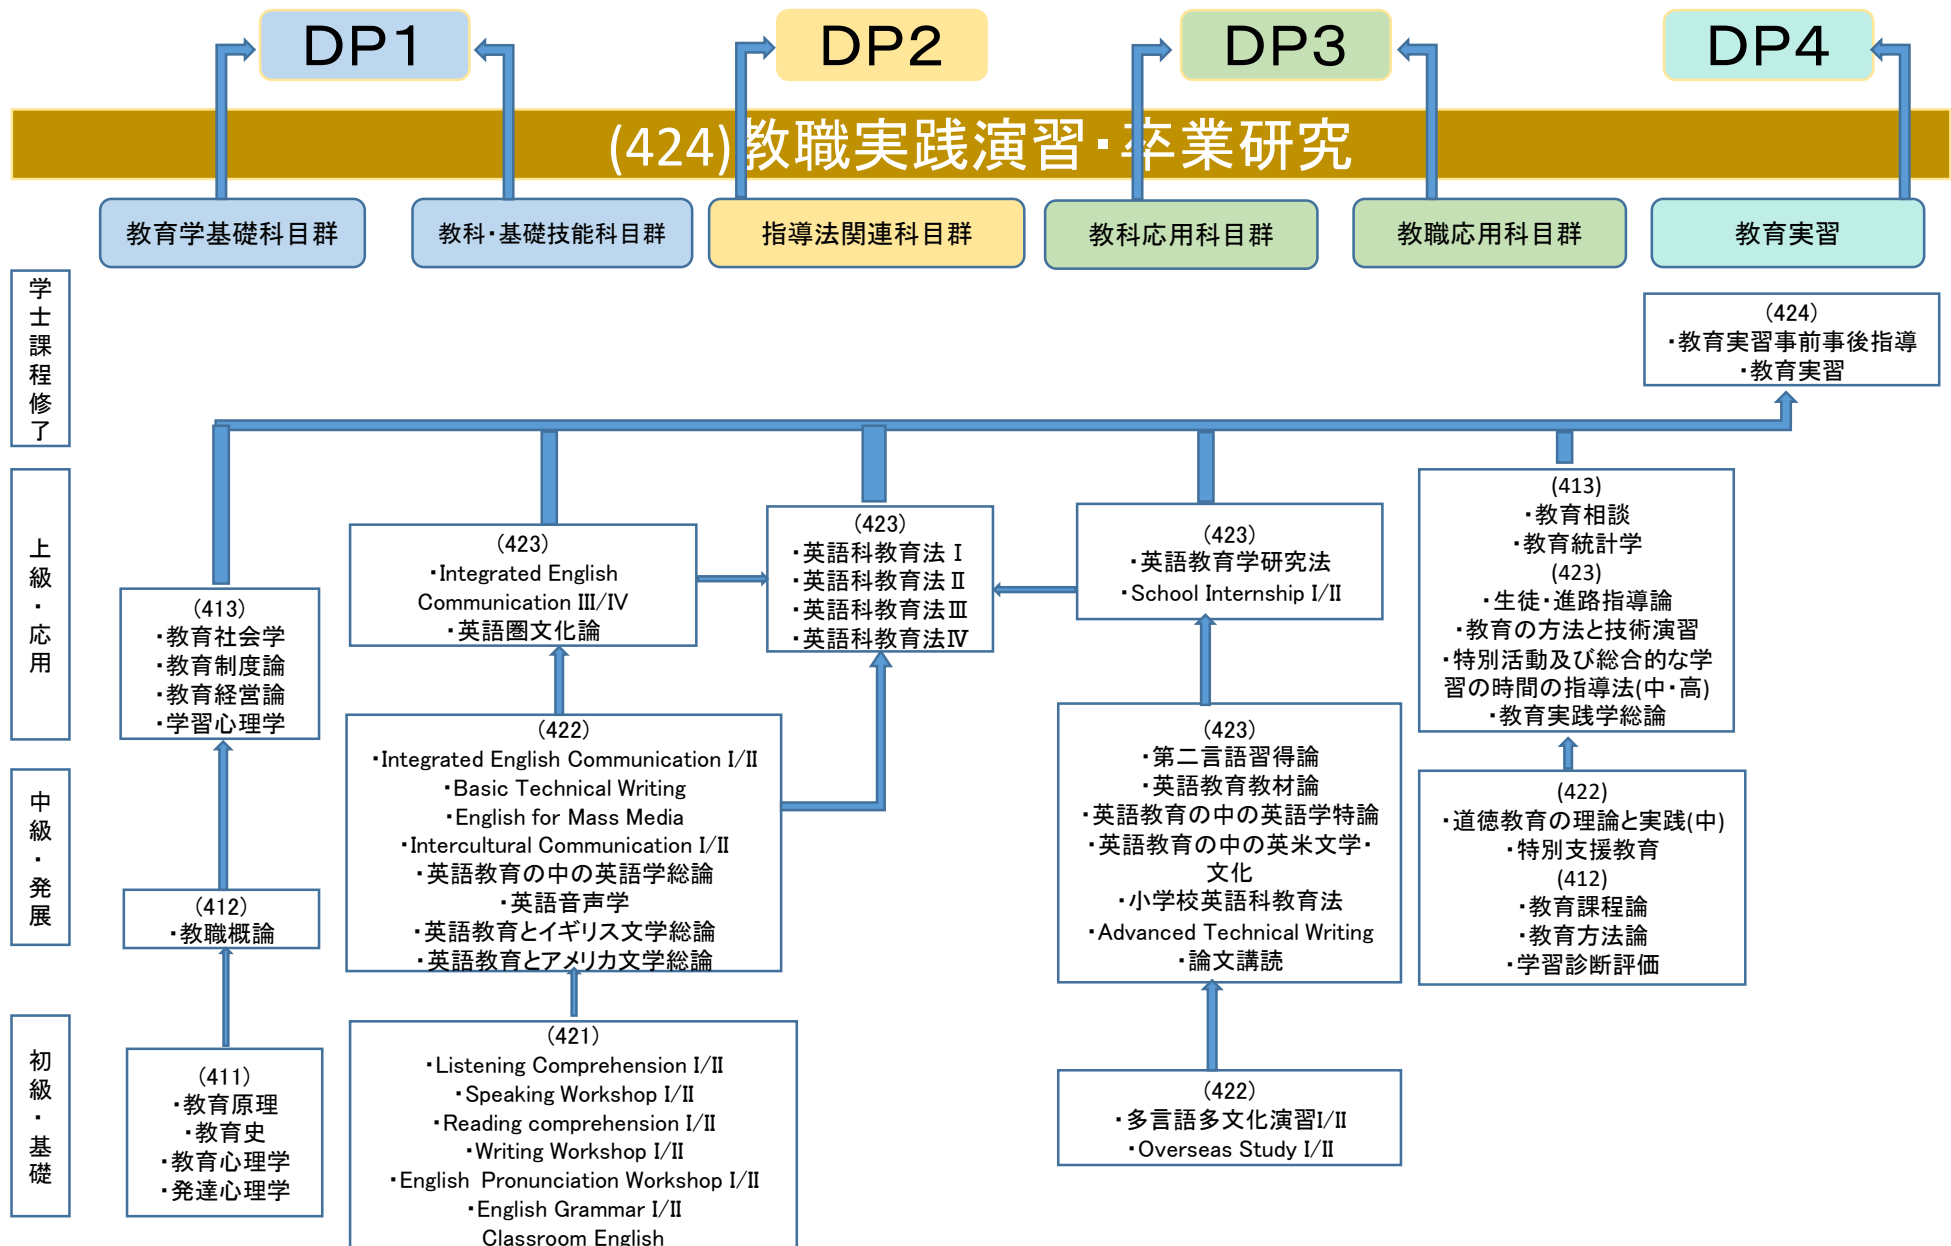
DP1

DP2

DP3

DP4

(424)教職実践演習・卒業研究

教育学基礎科目群

教科・基礎技能科目群

指導法関連科目群

教科応用科目群

教職応用科目群

教育実習

学士課程修了

上級・応用

中級・発展

初級・基礎

(424)
・教育実習事前事後指導
・教育実習

(413)
・教育社会学
・教育制度論
・教育経営論
・学習心理学

(423)
・Integrated English Communication III/IV
・英語圏文化論

(423)
・英語科教育法 I
・英語科教育法 II
・英語科教育法 III
・英語科教育法 IV

(423)
・英語教育学研究法
・School Internship I/II

(413)
・教育相談
・教育統計学
(423)
・生徒・進路指導論
・教育の方法と技術演習
・特別活動及び総合的な学習の時間の指導法(中・高)
・教育実践学総論

(412)
・教職概論

(422)
・Integrated English Communication I/II
・Basic Technical Writing
・English for Mass Media
・Intercultural Communication I/II
・英語教育の中の英語学総論
・英語音声学
・英語教育とイギリス文学総論
・英語教育とアメリカ文学総論

(423)
・第二言語習得論
・英語教育教材論
・英語教育の中の英語学特論
・英語教育の中の英米文学・文化
・小学校英語科教育法
・Advanced Technical Writing
・論文講読

(422)
・道徳教育の理論と実践(中)
・特別支援教育
(412)
・教育課程論
・教育方法論
・学習診断評価

(411)
・教育原理
・教育史
・教育心理学
・発達心理学

(421)
・Listening Comprehension I/II
・Speaking Workshop I/II
・Reading comprehension I/II
・Writing Workshop I/II
・English Pronunciation Workshop I/II
・English Grammar I/II
Classroom English

(422)
・多言語多文化演習I/II
・Overseas Study I/II